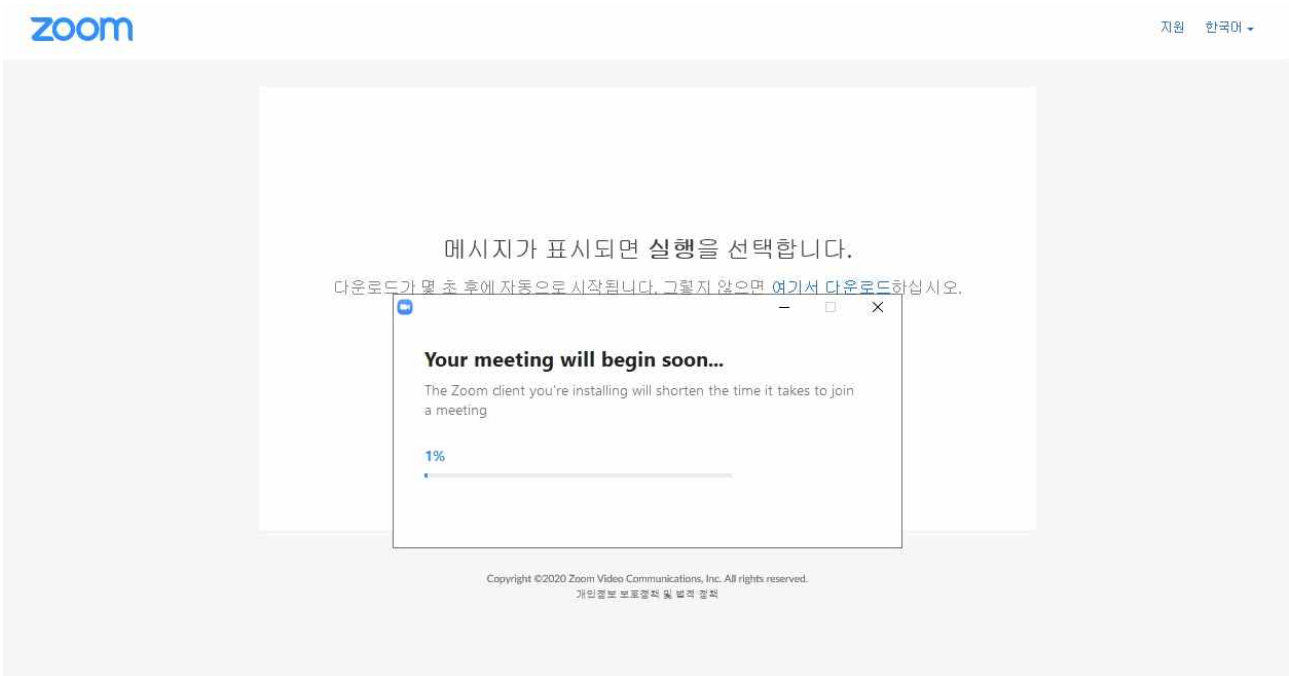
zoom

지원 한국어

메시지가 표시되면 실행을 선택합니다.

다운로드가 몇 초 후에 자동으로 시작됩니다. 그렇지 않으면 여기서 다운로드하십시오.

Your meeting will begin soon...

The Zoom client you're installing will shorten the time it takes to join a meeting

1%

Copyright ©2020 Zoom Video Communications, Inc. All rights reserved.
개인정보 보호정책 및 법적 정책